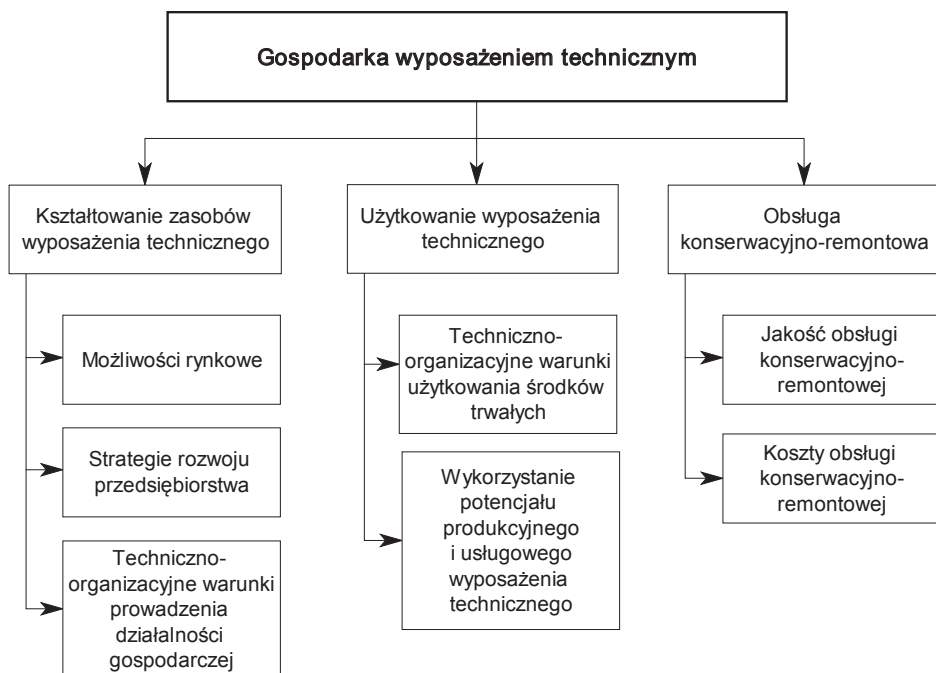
Gospodarka wyposażeniem technicznym

Kształtowanie zasobów wyposażenia technicznego

Możliwości rynkowe

Strategie rozwoju przedsiębiorstwa

Techniczno-organizacyjne warunki prowadzenia działalności gospodarczej

Użytkowanie wyposażenia technicznego

Techniczno-organizacyjne warunki użytkowania środków trwałych

Wykorzystanie potencjału produkcyjnego i usługowego wyposażenia technicznego

Obsługa konserwacyjno-remontowa

Jakość obsługi konserwacyjno-remontowej

Koszty obsługi konserwacyjno-remontowej